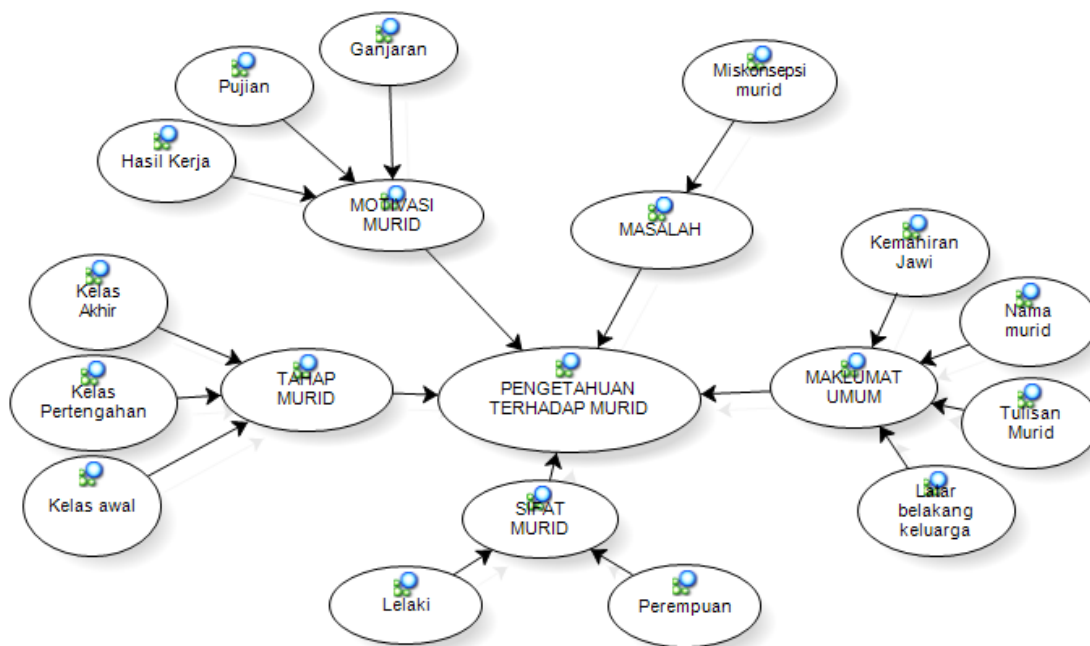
Ganjaran

Pujian

Hasil Kerja

MOTIVASI MURID

Miskonsepsi murid

MASALAH

Kemahiran Jawi

Nama murid

MAKLUMAT UMUM

Tulisan Murid

Latar belakang keluarga

Kelas Akhir

Kelas Pertengahan

Kelas awal

TAHAP MURID

PENGETAHUAN TERHADAP MURID

SIFAT MURID

Lelaki

Perempuan